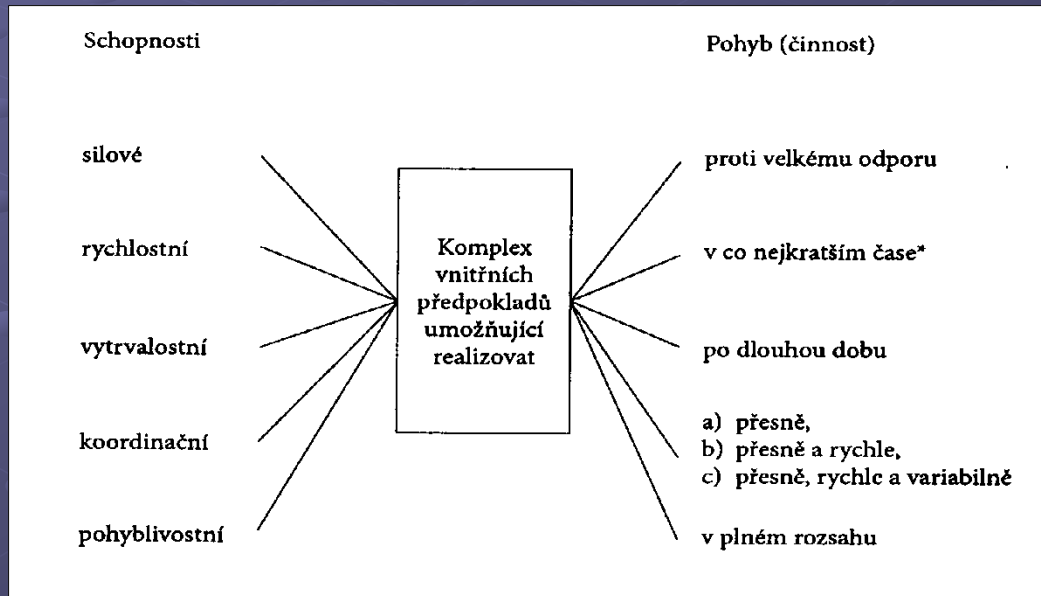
Schopnosti

Pohyb (činnost)

silové

rychlostní

vytrvalostní

koordinační

pohyblivostní

Komplex vnitřních předpokladů umožňující realizovat

proti velkému odporu

v co nejkratším čase*

po dlouhou dobu

a) přesně,
b) přesně a rychle,
c) přesně, rychle a variabilně

v plném rozsahu